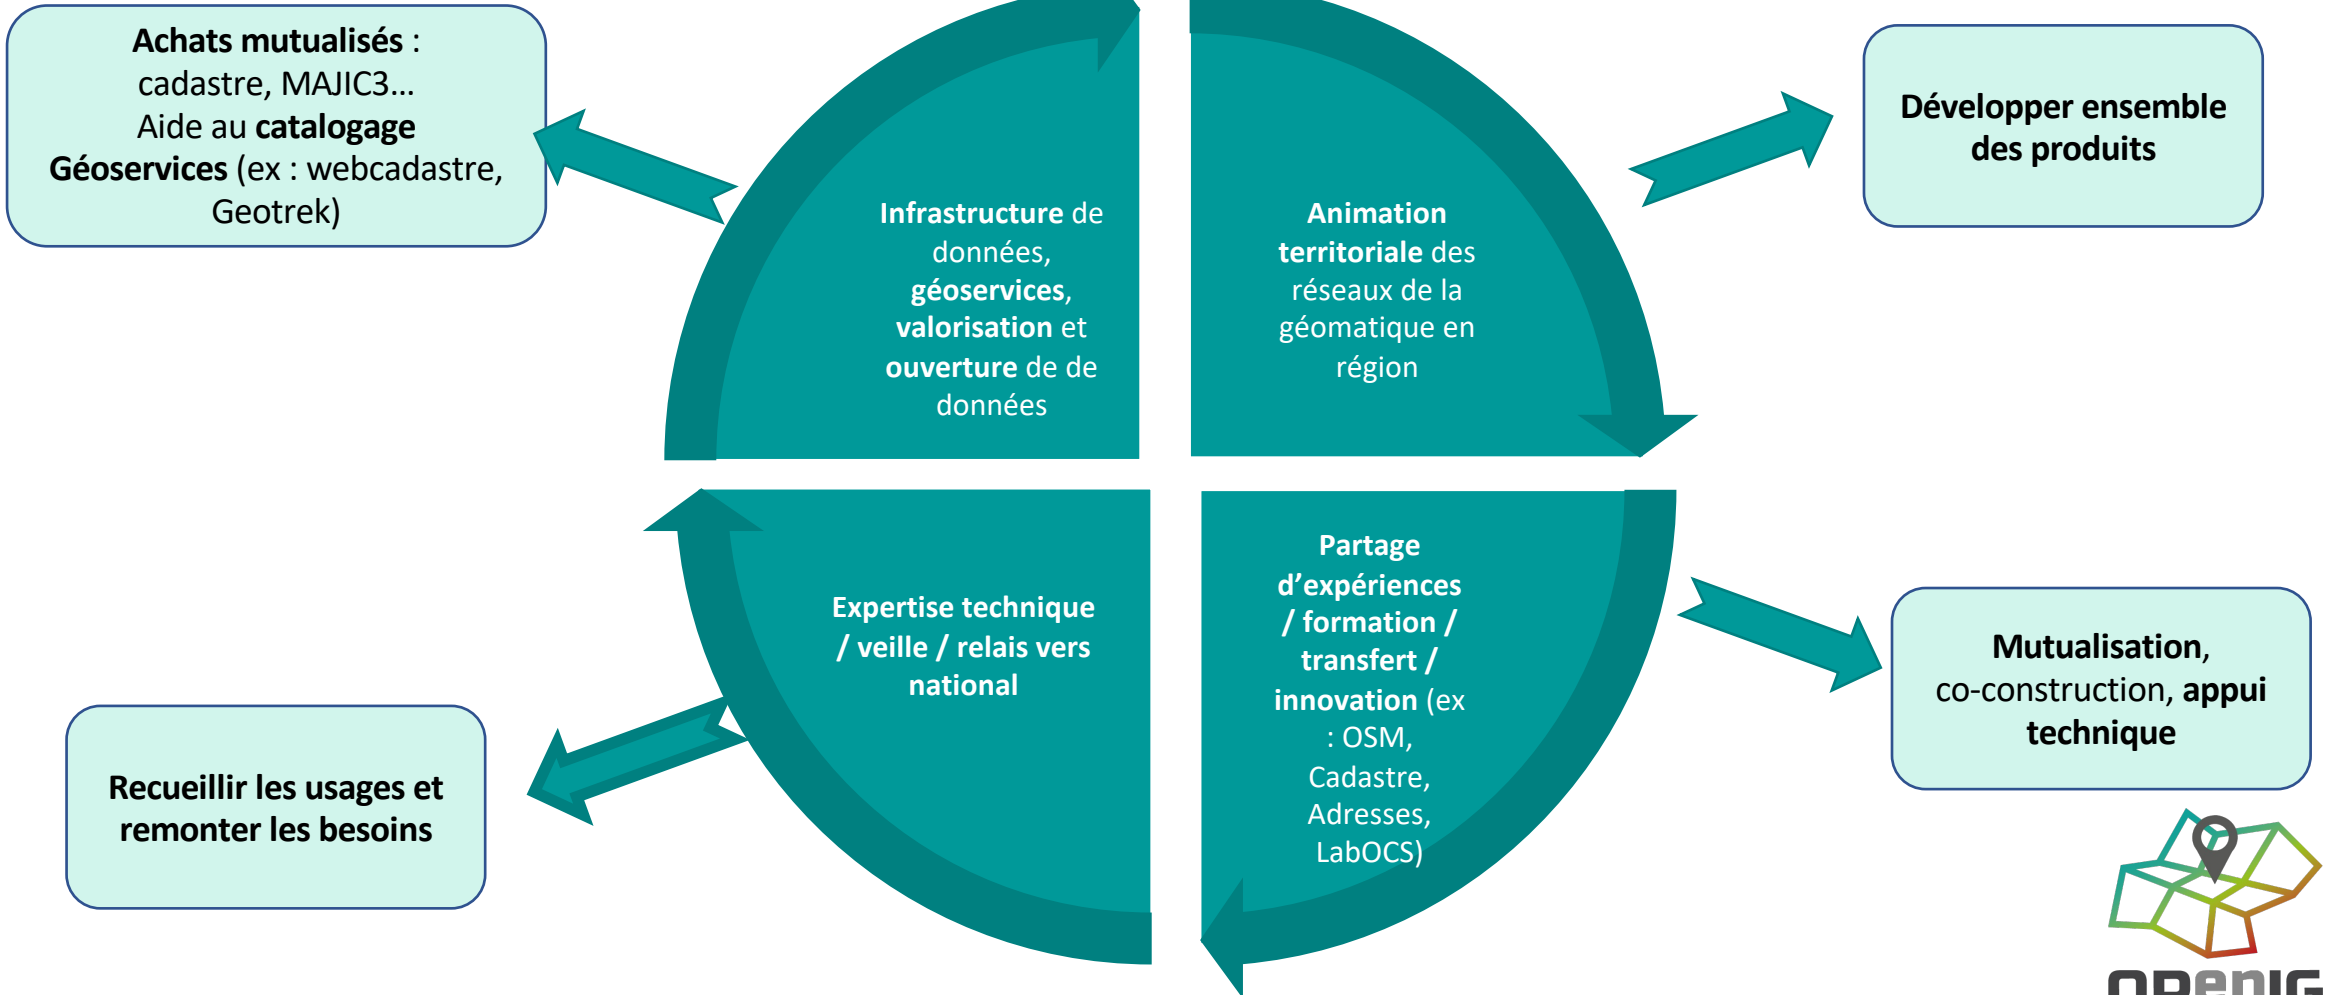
**Achats mutualisés** :
cadastre, MAJIC3…
Aide au **catalogage**
**Géoservices** (ex : webcadastre, Geotrek)

**Infrastructure** de données, **géoservices**, **valorisation** et **ouverture** de de données

**Animation territoriale** des réseaux de la géomatique en région

**Développer ensemble des produits**

**Expertise technique / veille / relais vers national**

**Partage d'expériences / formation / transfert / innovation** (ex : OSM, Cadastre, Adresses, LabOCS)

**Mutualisation**, co-construction, **appui technique**

**Recueillir les usages et remonter les besoins**

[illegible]